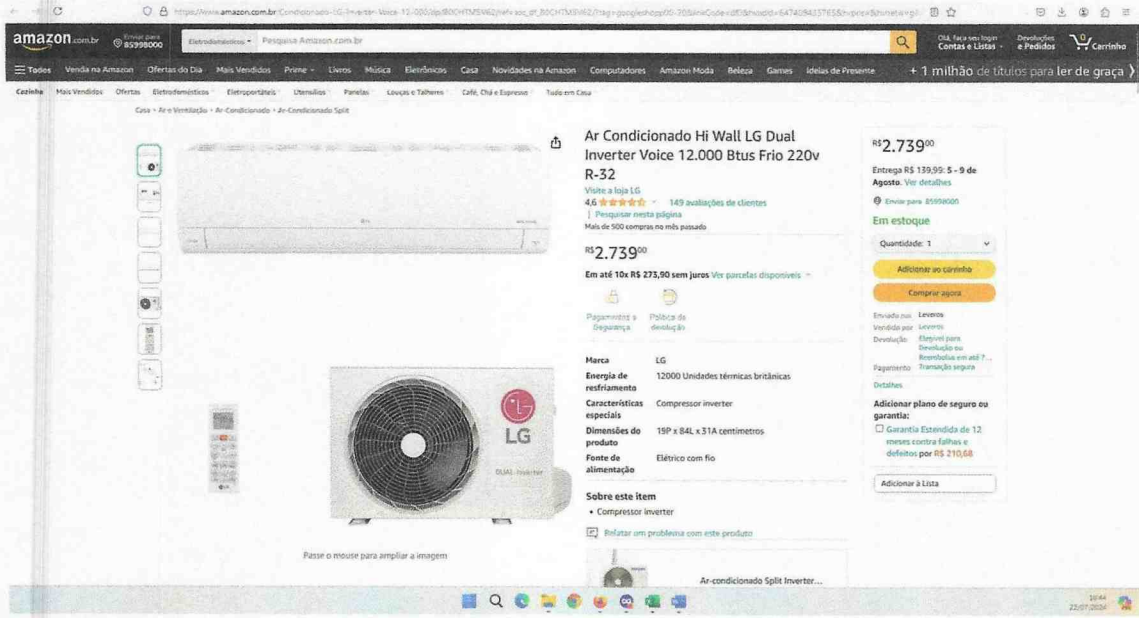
amazon.com.br Enviar para 85998000 Eletrodomésticos Pesquisa Amazon.com.br Olá, faça seu login Contas e Listas Devoluções e Pedidos 0 Carrinho

Todos Venda na Amazon Ofertas do Dia Mais Vendidos Prime Livros Música Eletrônicos Casa Novidades na Amazon Computadores Amazon Moda Beleza Games Ideias de Presente + 1 milhão de títulos para ler de graça

Cozinha Mais Vendidos Ofertas Eletrodomésticos Eletroportáteis Utensílios Panelas Louças e Talheres Café, Chá e Espresso Tudo em Casa

Casa › Ar e Ventilação › Ar-Condicionado › Ar-Condicionado Split

Ar Condicionado Hi Wall LG Dual Inverter Voice 12.000 Btus Frio 220v R-32

Visite a loja LG
4,6 149 avaliações de clientes
| Pesquisar nesta página
Mais de 500 compras no mês passado

R$2.739$^{00}$

Em até 10x R$ 273,90 sem juros Ver parcelas disponíveis

Pagamento e Segurança Política de devolução

| Marca | LG |
|---|---|
| Energia de resfriamento | 12000 Unidades térmicas britânicas |
| Características especiais | Compressor inverter |
| Dimensões do produto | 19P x 84L x 31A centímetros |
| Fonte de alimentação | Elétrico com fio |

Sobre este item
• Compressor inverter

Relatar um problema com este produto

Ar-condicionado Split Inverter...

LG DUAL Inverter

Passe o mouse para ampliar a imagem

R$2.739$^{00}$
Entrega R$ 139,99: 5 - 9 de Agosto. Ver detalhes
Enviar para 85998000
Em estoque
Quantidade: 1
Adicionar ao carrinho
Comprar agora
Enviado por Leveros
Vendido por Leveros
Devolução Elegível para Devolução ou Reembolso em até 7...
Pagamento Transação segura
Detalhes
Adicionar plano de seguro ou garantia:
Garantia Estendida de 12 meses contra falhas e defeitos por R$ 210,68
Adicionar à Lista

18:44
22/07/2024